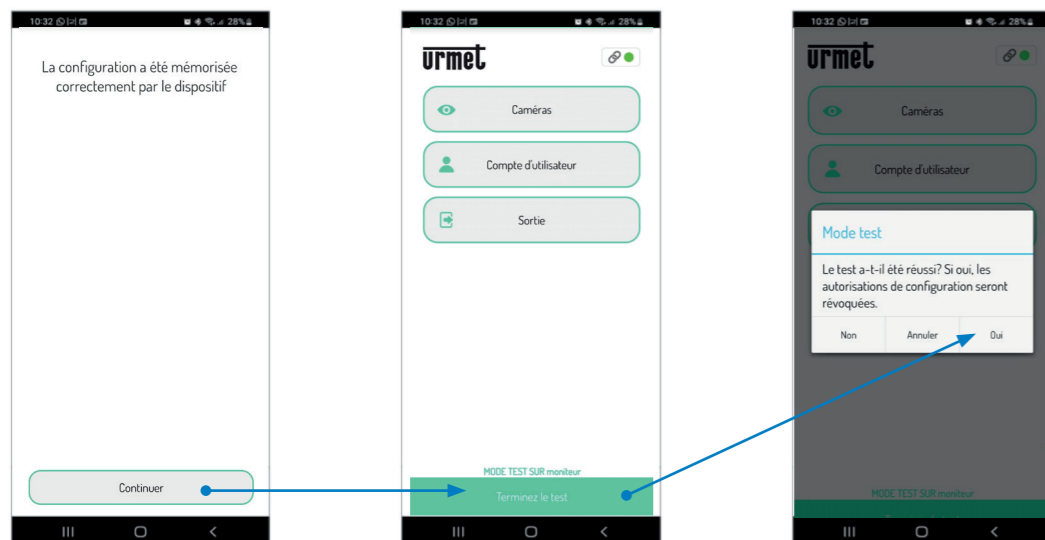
10:32 28%

La configuration a été mémorisée correctement par le dispositif

Continuer

10:32 28%

urmet

Caméras

Compte d'utilisateur

Sortie

MODE TEST SUR moniteur

Terminez le test

10:32 28%

urmet

Caméras

Compte d'utilisateur

Mode test

Le test a-t-il été réussi? Si oui, les autorisations de configuration seront révoquées.

Non

Annuler

Oui

MODE TEST SUR moniteur